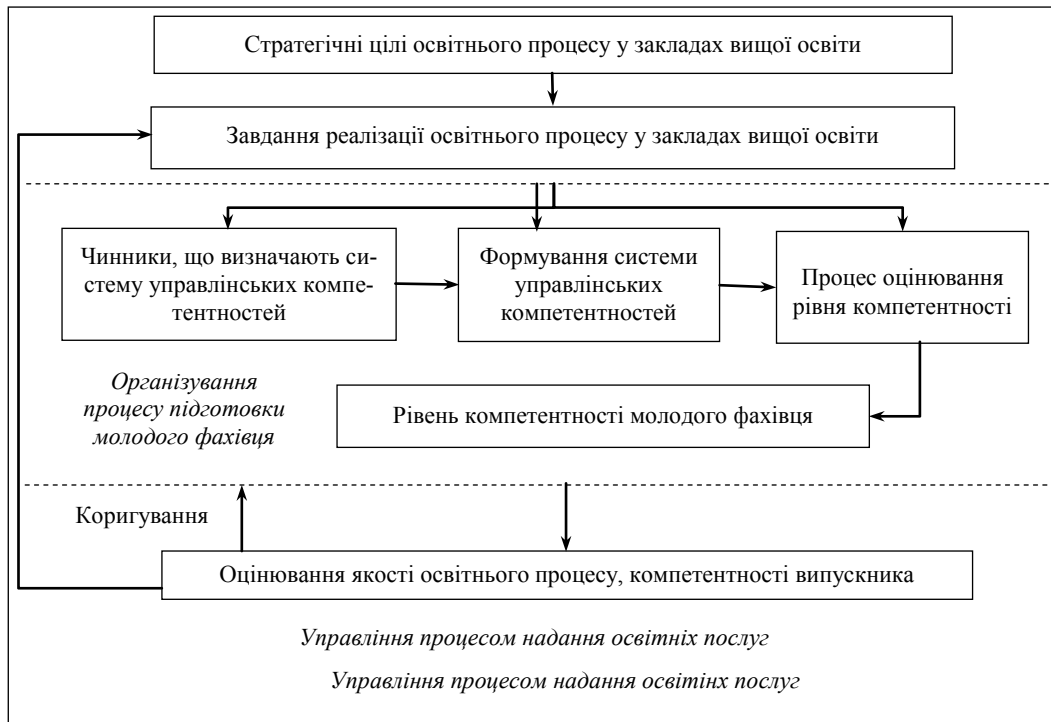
Стратегічні цілі освітнього процесу у закладах вищої освіти

Завдання реалізації освітнього процесу у закладах вищої освіти

Чинники, що визначають систему управлінських компетентностей

Формування системи управлінських компетентностей

Процес оцінювання рівня компетентності

*Організування процесу підготовки молодого фахівця*

Рівень компетентності молодого фахівця

Коригування

Оцінювання якості освітнього процесу, компетентності випускника

*Управління процесом надання освітніх послуг*

*Управління процесом надання освітнх послуг*